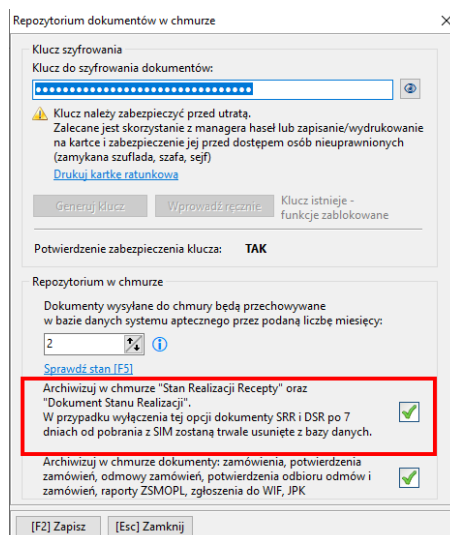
Repozytorium dokumentów w chmurze

×

Klucz szyfrowania

Klucz do szyfrowania dokumentów:

••••••••••••••••••••••••••••••••••••••••••

Klucz należy zabezpieczyć przed utratą.
Zalecane jest skorzystanie z managera haseł lub zapisanie/wydrukowanie na kartce i zabezpieczenie jej przed dostępem osób nieuprawnionych (zamykana szuflada, szafa, sejf)

Drukuj kartkę ratunkową

Generuj klucz

Wprowadź ręcznie

Klucz istnieje - funkcje zablokowane

Potwierdzenie zabezpieczenia klucza: TAK

Repozytorium w chmurze

Dokumenty wysyłane do chmury będą przechowywane w bazie danych systemu aptecznego przez podaną liczbę miesięcy:

2

Sprawdź stan [F5]

Archiwizuj w chmurze "Stan Realizacji Recepty" oraz "Dokument Stanu Realizacji".
W przypadku wyłączenia tej opcji dokumenty SRR i DSR po 7 dniach od pobrania z SIM zostaną trwale usunięte z bazy danych.

Archiwizuj w chmurze dokumenty: zamówienia, potwierdzenia zamówień, odmowy zamówień, potwierdzenia odbioru odmów i zamówień, raporty ZSMOPL, zgłoszenia do WIF, JPK

[F2] Zapisz

[Esc] Zamknij